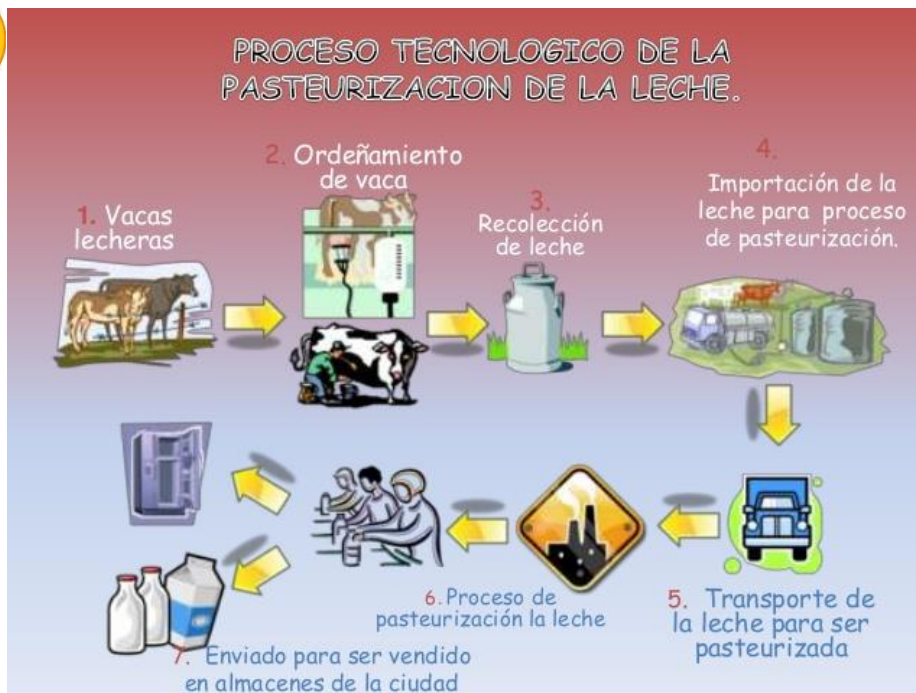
PROCESO TECNOLOGICO DE LA PASTEURIZACION DE LA LECHE.

1. Vacas lecheras

2. Ordeñamiento de vaca

3. Recolección de leche

4. Importación de la leche para proceso de pasteurización.

5. Transporte de la leche para ser pasteurizada

6. Proceso de pasteurización la leche

7. Enviado para ser vendido en almacenes de la ciudad